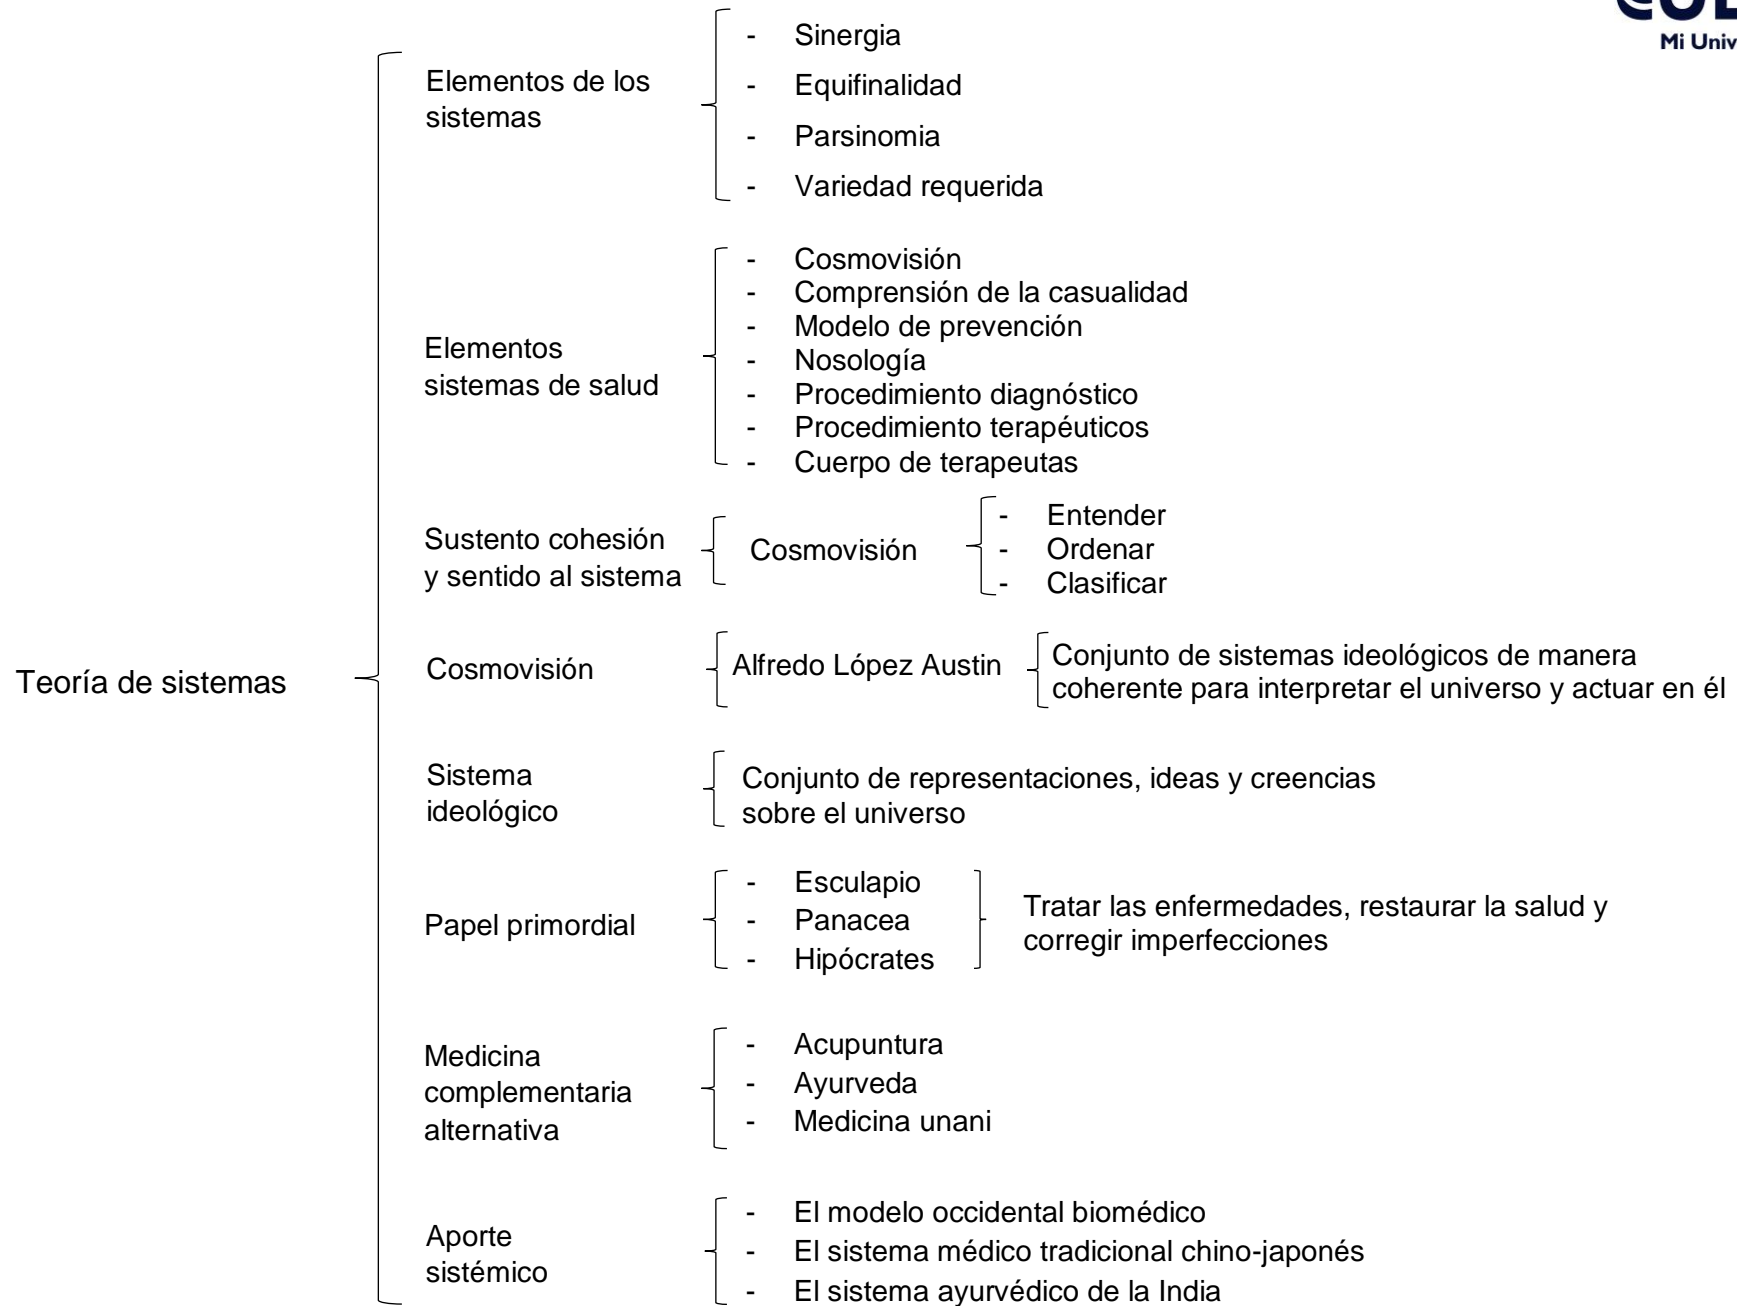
CUL
Mi Univ

Teoría de sistemas

Elementos de los sistemas
- Sinergia
- Equifinalidad
- Parsinomia
- Variedad requerida

Elementos sistemas de salud
- Cosmovisión
- Comprensión de la casualidad
- Modelo de prevención
- Nosología
- Procedimiento diagnóstico
- Procedimiento terapéuticos
- Cuerpo de terapeutas

Sustento cohesión y sentido al sistema
Cosmovisión
- Entender
- Ordenar
- Clasificar

Cosmovisión
Alfredo López Austin
Conjunto de sistemas ideológicos de manera coherente para interpretar el universo y actuar en él

Sistema ideológico
Conjunto de representaciones, ideas y creencias sobre el universo

Papel primordial
- Esculapio
- Panacea
- Hipócrates
Tratar las enfermedades, restaurar la salud y corregir imperfecciones

Medicina complementaria alternativa
- Acupuntura
- Ayurveda
- Medicina unani

Aporte sistémico
- El modelo occidental biomédico
- El sistema médico tradicional chino-japonés
- El sistema ayurvédico de la India